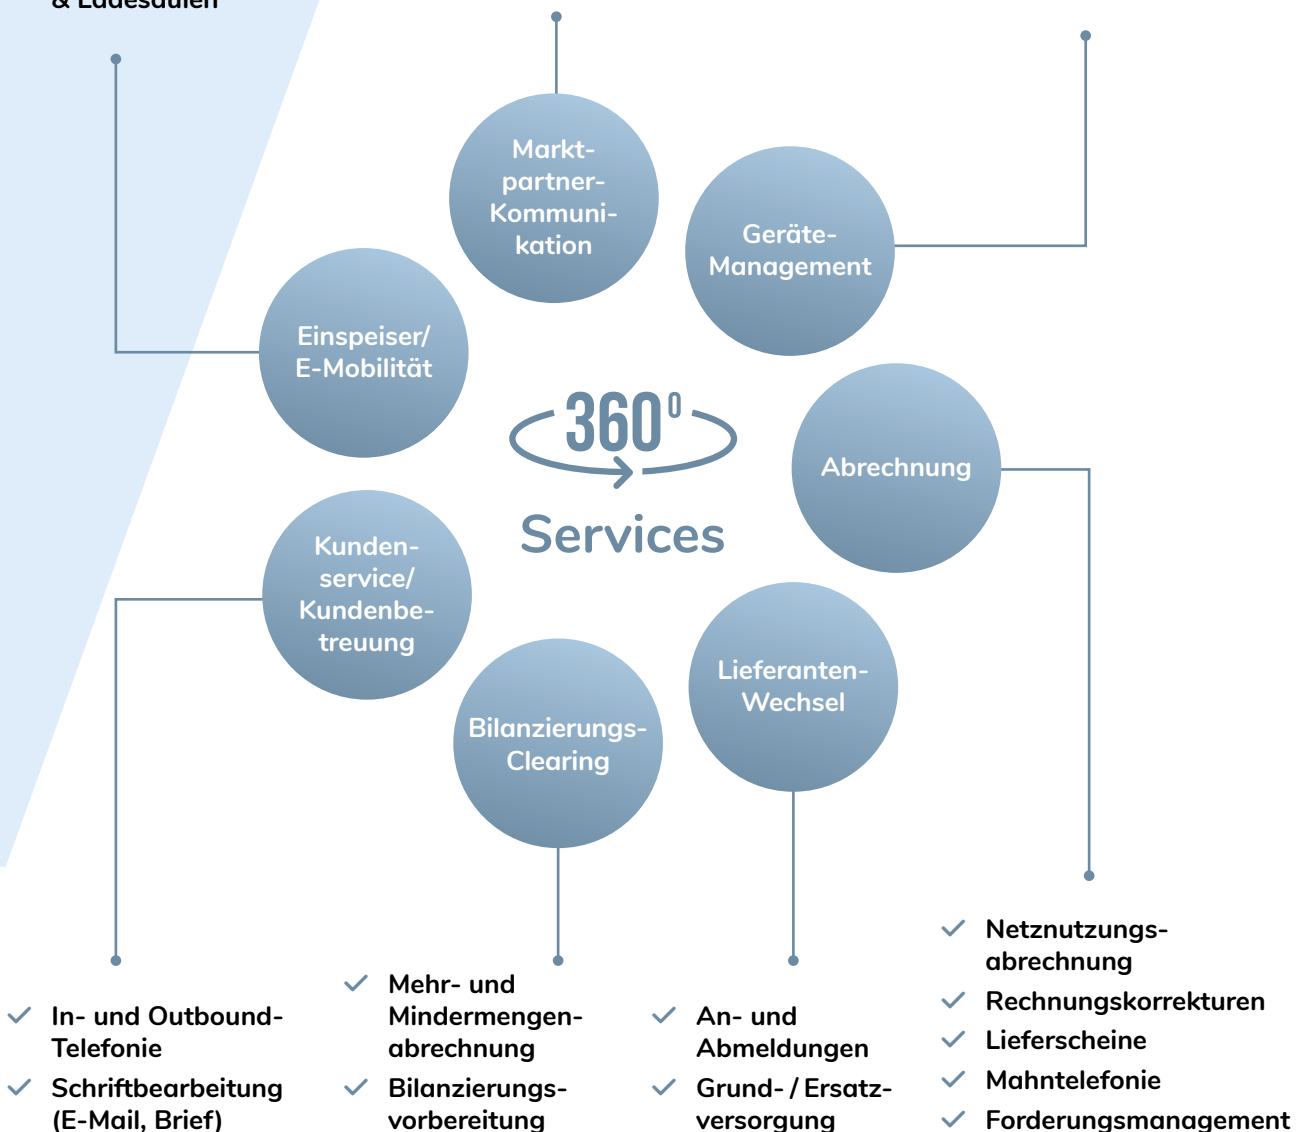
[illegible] & Ladesäulen

Markt-partner-Kommuni-kation

Geräte-Management

Einspeiser/ E-Mobilität

360°

Services

Abrechnung

Kunden-service/ Kundenbe-treuung

Lieferanten-Wechsel

Bilanzierungs-Clearing

✓ In- und Outbound-Telefonie
✓ Schriftbearbeitung (E-Mail, Brief)

✓ Mehr- und Mindermengenabrechnung
✓ Bilanzierungsvorbereitung

✓ An- und Abmeldungen
✓ Grund- / Ersatzversorgung

✓ Netznutzungsabrechnung
✓ Rechnungskorrekturen
✓ Lieferscheine
✓ Mahntelefonie
✓ Forderungsmanagement